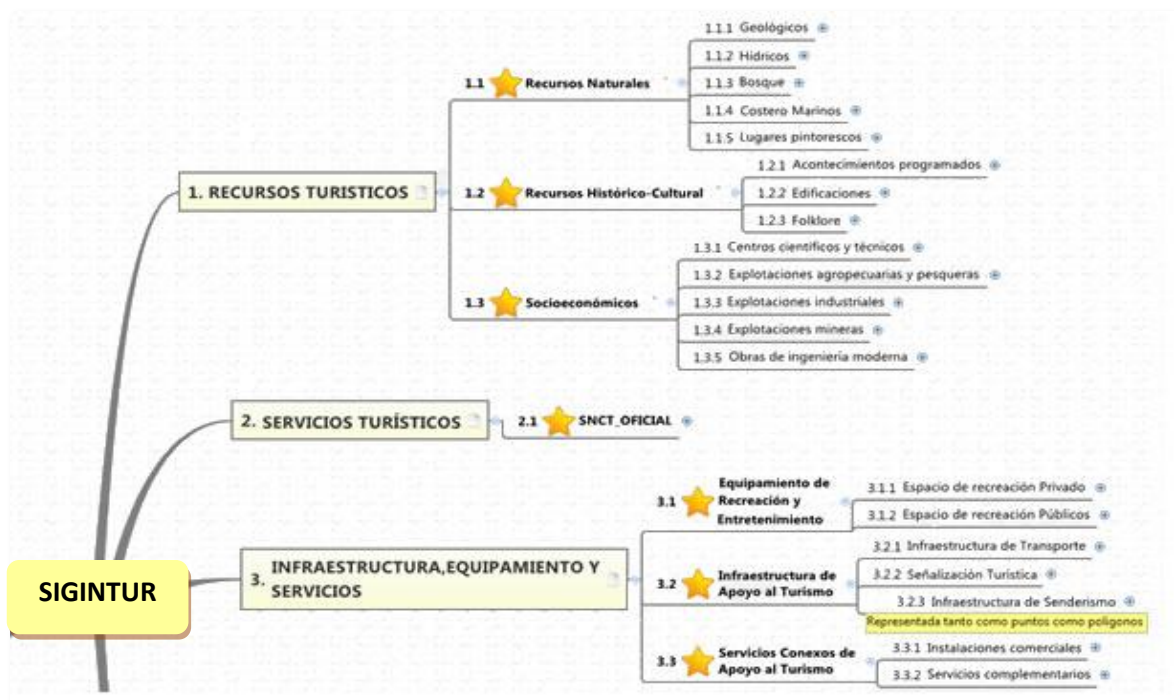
1. RECURSOS TURISTICOS

1.1 Recursos Naturales

1.1.1 Geológicos
1.1.2 Hidricos
1.1.3 Bosque
1.1.4 Costero Marinos
1.1.5 Lugares pintorescos

1.2 Recursos Histórico-Cultural

1.2.1 Acontecimientos programados
1.2.2 Edificaciones
1.2.3 Folklore

1.3 Socioeconómicos

1.3.1 Centros científicos y técnicos
1.3.2 Explotaciones agropecuarias y pesqueras
1.3.3 Explotaciones industriales
1.3.4 Explotaciones mineras
1.3.5 Obras de ingeniería moderna

2. SERVICIOS TURÍSTICOS

2.1 SNCT_OFICIAL

SIGINTUR

3. INFRAESTRUCTURA,EQUIPAMIENTO Y SERVICIOS

3.1 Equipamiento de Recreación y Entretenimiento

3.1.1 Espacio de recreación Privado
3.1.2 Espacio de recreación Públicos

3.2 Infraestructura de Apoyo al Turismo

3.2.1 Infraestructura de Transporte
3.2.2 Señalización Turística
3.2.3 Infraestructura de Senderismo
Representada tanto como puntos como polígonos

3.3 Servicios Conexos de Apoyo al Turismo

3.3.1 Instalaciones comerciales
3.3.2 Servicios complementarios